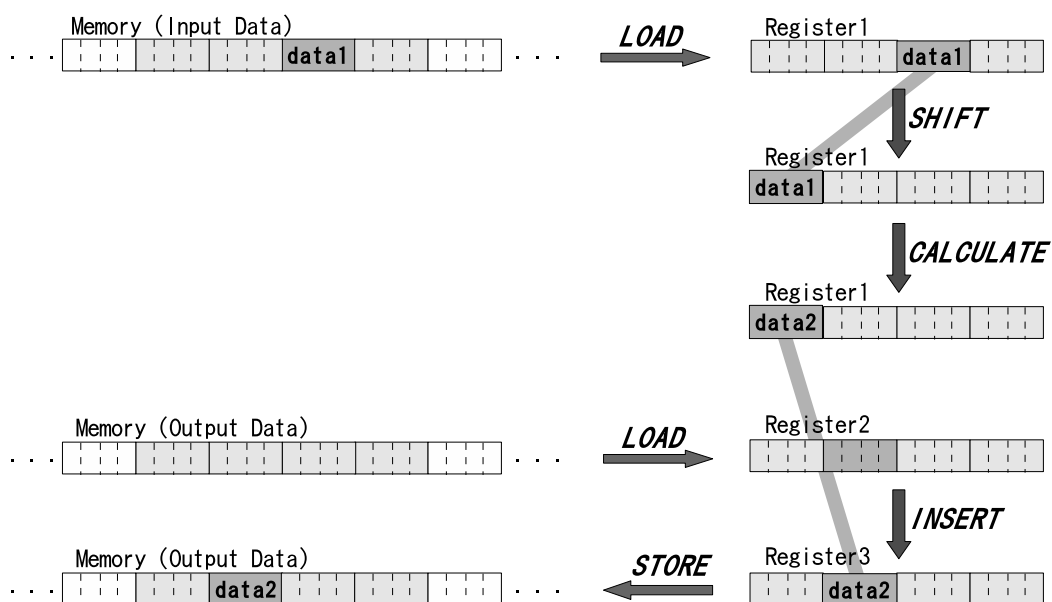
Memory (Input Data)

. . . data1 . . .

LOAD

Register1

data1

SHIFT

Register1

data1

CALCULATE

Register1

data2

Memory (Output Data)

. . . . . .

LOAD

Register2

INSERT

Memory (Output Data)

. . . data2 . . .

STORE

Register3

data2